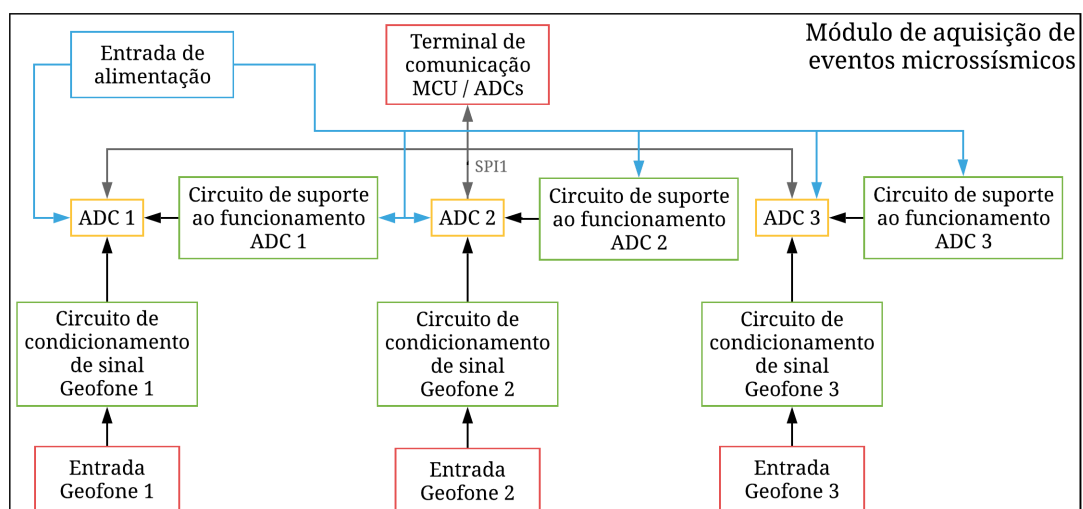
Módulo de aquisição de eventos microssísmicos

Entrada de alimentação

Terminal de comunicação MCU / ADCs

SPI1

ADC 1

Circuito de suporte ao funcionamento ADC 1

ADC 2

Circuito de suporte ao funcionamento ADC 2

ADC 3

Circuito de suporte ao funcionamento ADC 3

Circuito de condicionamento de sinal Geofone 1

Circuito de condicionamento de sinal Geofone 2

Circuito de condicionamento de sinal Geofone 3

Entrada Geofone 1

Entrada Geofone 2

Entrada Geofone 3